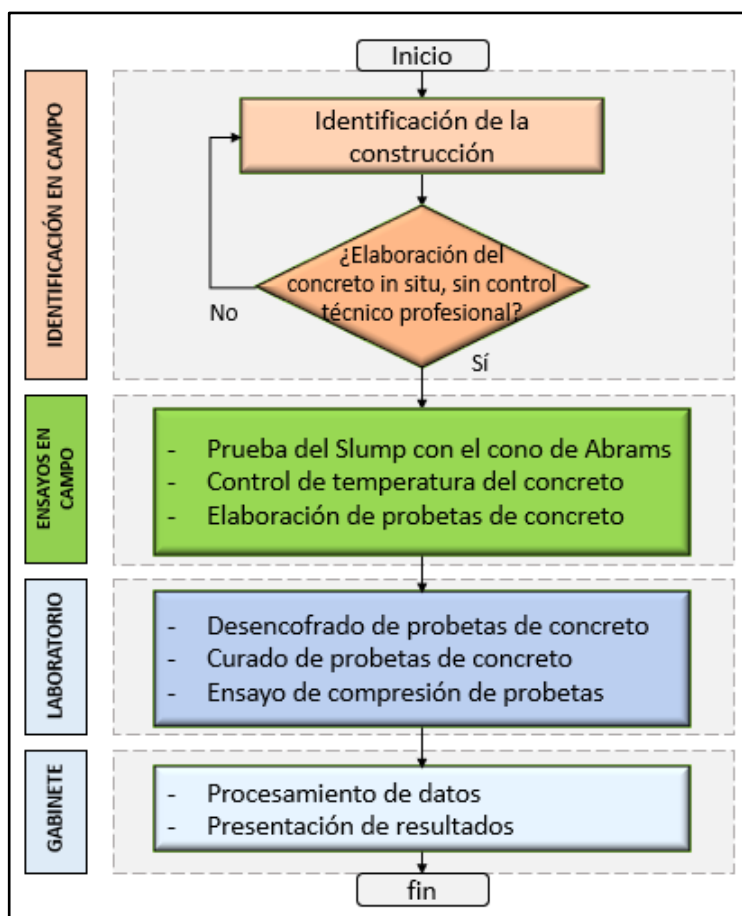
Inicio

IDENTIFICACIÓN EN CAMPO

Identificación de la construcción

¿Elaboración del concreto in situ, sin control técnico profesional?

No

Sí

ENSAYOS EN CAMPO

- Prueba del Slump con el cono de Abrams
- Control de temperatura del concreto
- Elaboración de probetas de concreto

LABORATORIO

- Desencofrado de probetas de concreto
- Curado de probetas de concreto
- Ensayo de compresión de probetas

GABINETE

- Procesamiento de datos
- Presentación de resultados

fin